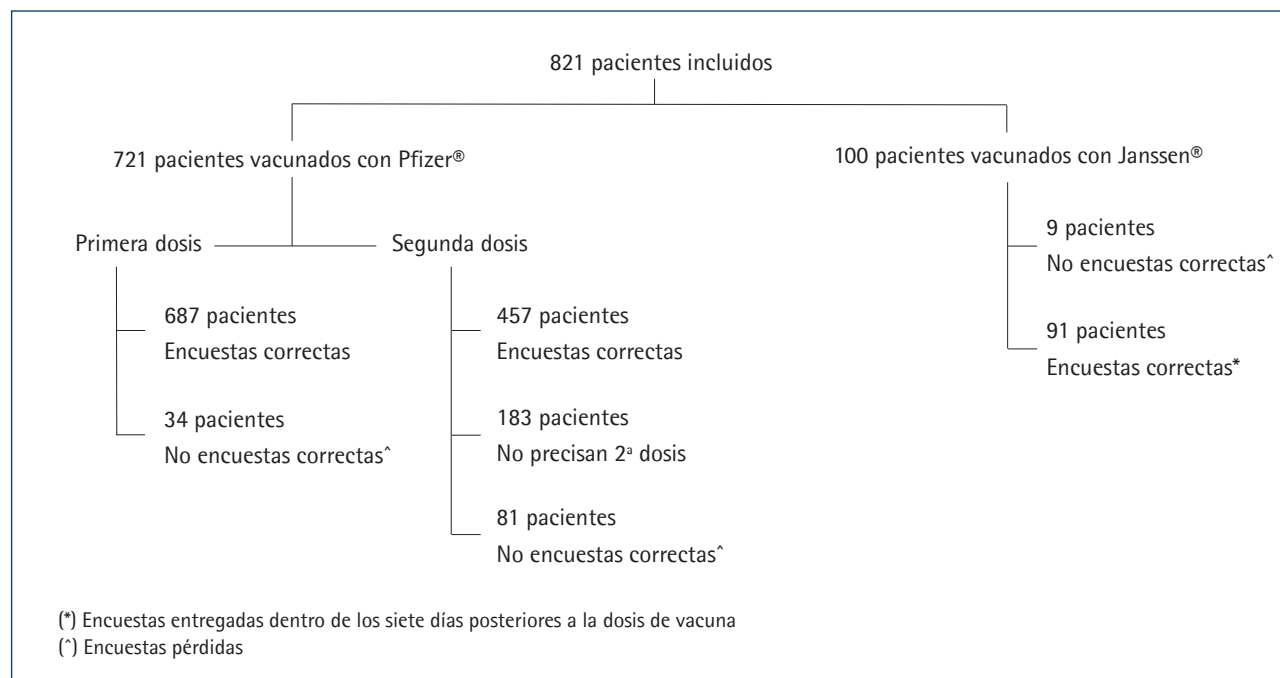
821 pacientes incluidos

721 pacientes vacunados con Pfizer®

100 pacientes vacunados con Janssen®

Primera dosis

Segunda dosis

687 pacientes
Encuestas correctas

34 pacientes
No encuestas correctas^

457 pacientes
Encuestas correctas

183 pacientes
No precisan 2ª dosis

81 pacientes
No encuestas correctas^

9 pacientes
No encuestas correctas^

91 pacientes
Encuestas correctas*

(*) Encuestas entregadas dentro de los siete días posteriores a la dosis de vacuna
(^) Encuestas pérdidas